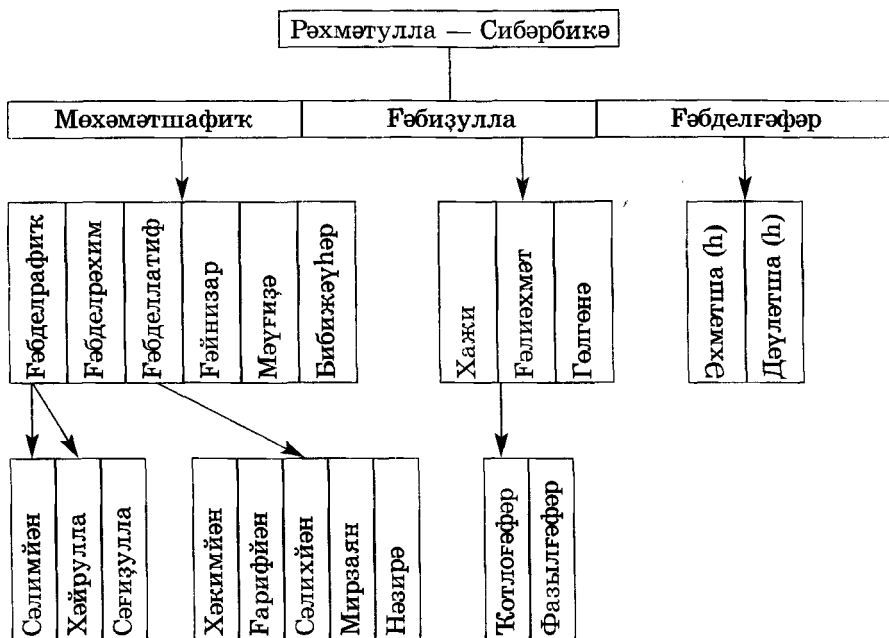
Рәхмәтулла — Сибәрбикә

Мөхәмәтшафиҡ

Ғәбизулла

Ғәбделғәфәр

Ғәбделрафиҡ

Ғәбделрәхим

Ғәбделлатиф

Ғәйнизар

Мәүгизә

Бибикәүһәр

Хажи

Ғәлиәхмәт

Гөлгөнә

Әхмәтша (h)

Дәүләтша (h)

Сәлимйән

Хәйрулла

Сәғизулла

Хәкимйән

Ғарифйән

Сәлихйән

Мирзаян

Нәзирә

Ҡотлоғәфәр

Фазылғәфәр